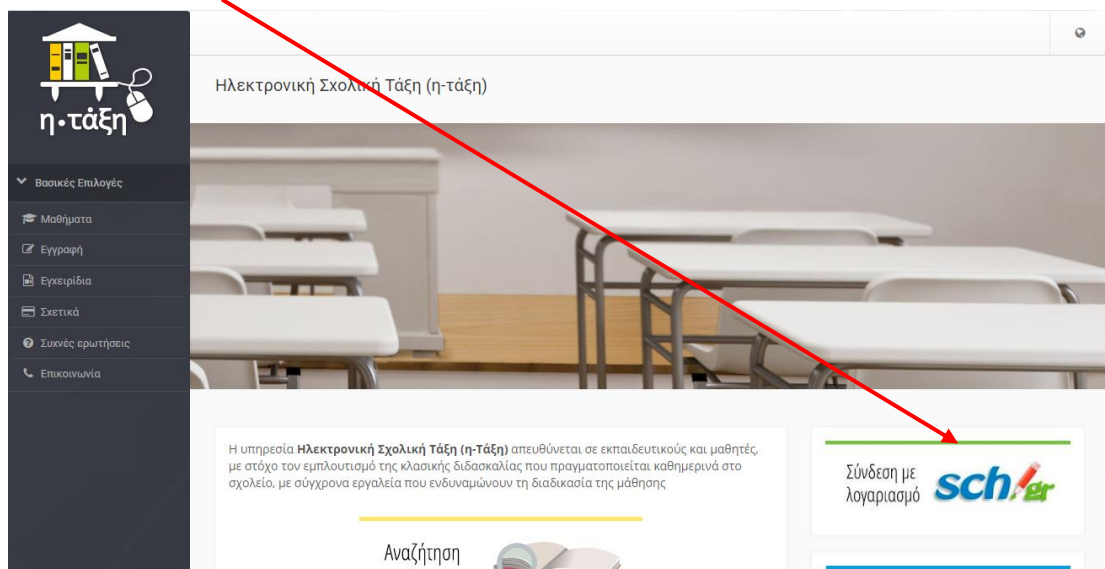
η·τάξη

Βασικές Επιλογές

Μαθήματα

Εγγραφή

Εγχειρίδια

Σχετικά

Συχνές ερωτήσεις

Επικοινωνία

Ηλεκτρονική Σχολική Τάξη (η-τάξη)

Η υπηρεσία **Ηλεκτρονική Σχολική Τάξη (η-Τάξη)** απευθύνεται σε εκπαιδευτικούς και μαθητές, με στόχο τον εμπλουτισμό της κλασικής διδασκαλίας που πραγματοποιείται καθημερινά στο σχολείο, με σύγχρονα εργαλεία που ενδυναμώνουν τη διαδικασία της μάθησης

Αναζήτηση

Σύνδεση με λογαριασμό sch.gr